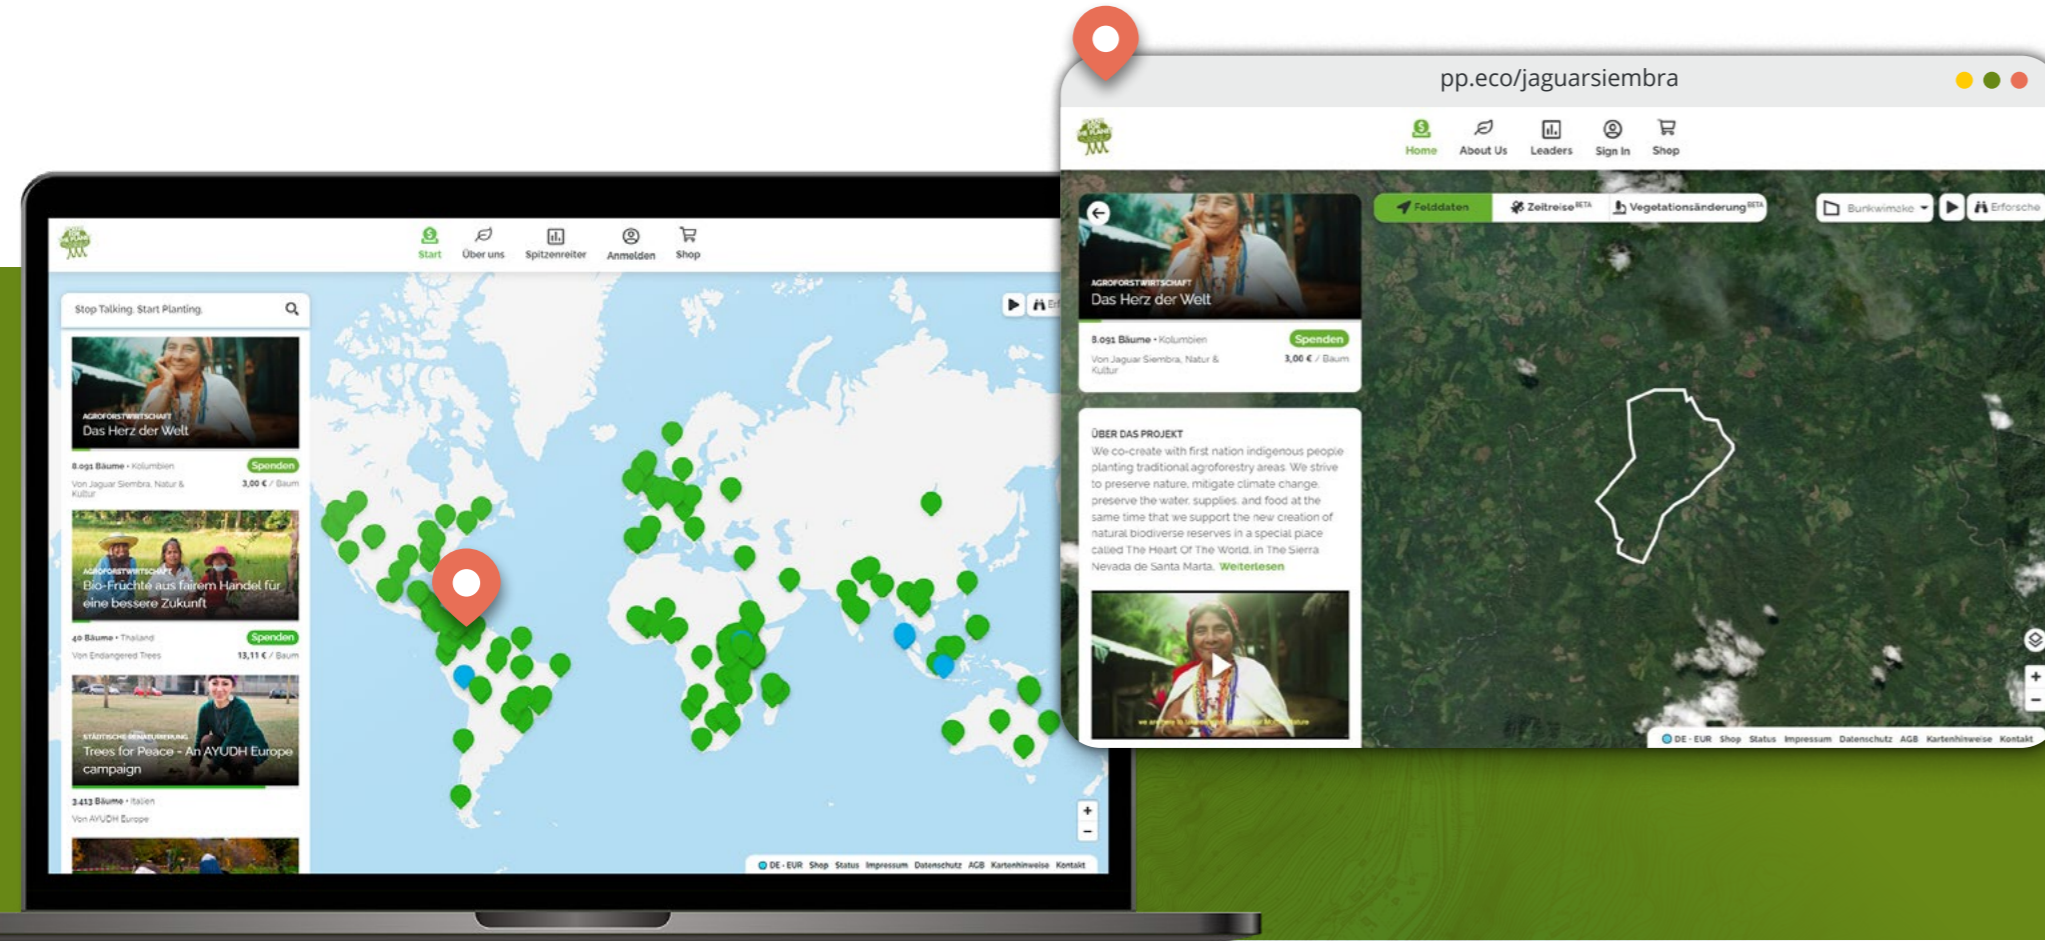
Start Über uns Spitzenreiter Anmelden Shop

Stop Talking. Start Planting.

AGROFORSTWIRTSCHAFT
Das Herz der Welt

8.091 Bäume • Kolumbien
Spenden
Von Jaguar Siembra, Natur & Kultur
3,00 € / Baum

AGROFORSTWIRTSCHAFT
Bio-Früchte aus fairem Handel für eine bessere Zukunft

40 Bäume • Thailand
Spenden
Von Endangered Trees
13,11 € / Baum

STÄDTISCHE BEGRÜNUNG
Trees for Peace - An AYUDH Europe campaign

3.413 Bäume • Italien
Von AYUDH Europe

DE · EUR Shop Status Impressum Datenschutz AGB Kartenhinweise Kontakt

pp.eco/jaguarsiembra

Home About Us Leaders Sign In Shop

AGROFORSTWIRTSCHAFT
Das Herz der Welt

8.091 Bäume • Kolumbien
Spenden
Von Jaguar Siembra, Natur & Kultur
3,00 € / Baum

Felddaten Zeitreise BETA Vegetationsänderung BETA Bunkwimake Erforsche

ÜBER DAS PROJEKT
We co-create with first nation indigenous people planting traditional agroforestry areas. We strive to preserve nature, mitigate climate change, preserve the water supplies and food at the same time that we support the new creation of natural biodiverse reserves in a special place called The Heart Of The World, in The Sierra Nevada de Santa Marta. Weiterlesen

DE · EUR Shop Status Impressum Datenschutz AGB Kartenhinweise Kontakt